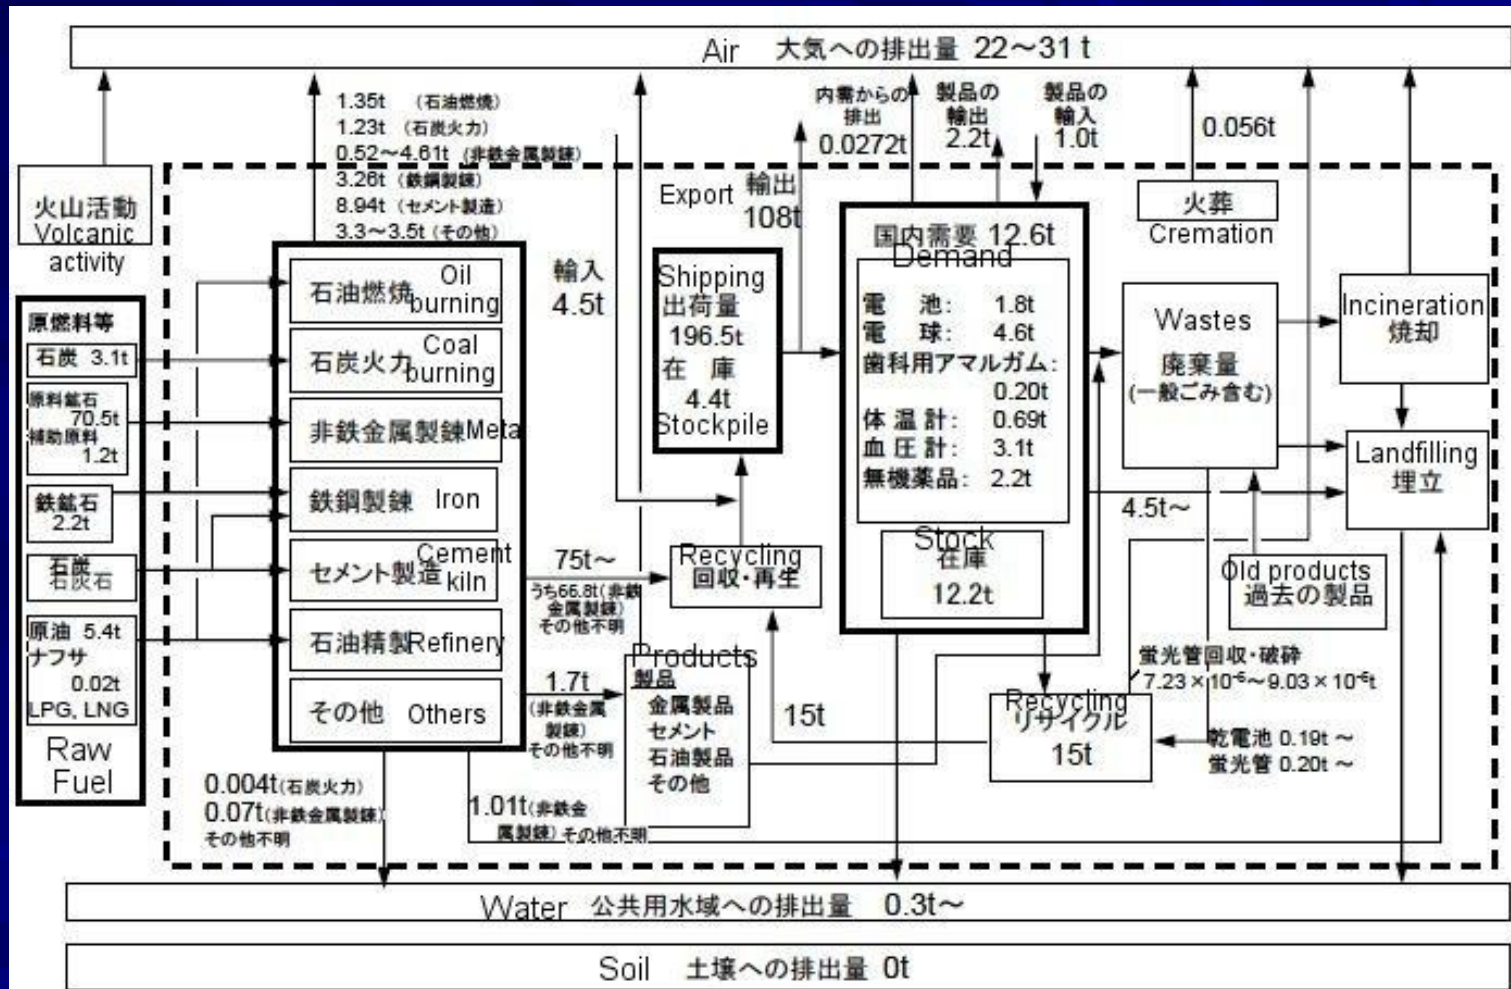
Air 大気への排出量 22～31 t

1.35t (石油燃焼)
1.23t (石炭火力)
0.52～4.61t (非鉄金属製錬)
3.26t (鉄鋼製錬)
8.94t (セメント製造)
3.3～3.5t (その他)

内需からの排出 0.0272t
製品の輸出 2.2t
製品の輸入 1.0t
0.056t

火山活動 Volcanic activity

Export 輸出 108t

国内需要 12.6t Demand
電池: 1.8t
電球: 4.6t
歯科用アマルガム: 0.20t
体温計: 0.69t
血圧計: 3.1t
無機薬品: 2.2t

火葬 Cremation

原燃料等
石炭 3.1t
原料鉱石 70.5t
補助原料 1.2t
鉄鉱石 2.2t
石炭 石灰石
原油 5.4t
ナフサ 0.02t
LPG, LNG
Raw Fuel

石油燃焼 Oil burning
石炭火力 Coal burning
非鉄金属製錬 Metal
鉄鋼製錬 Iron
セメント製造 Cement kiln
石油精製 Refinery
その他 Others

輸入 4.5t

Shipping 出荷量 196.5t
在庫 4.4t Stockpile

Wastes 廃棄量 (一般ごみ含む)

Incineration 焼却

Landfilling 埋立

4.5t～

75t～
うち66.8t(非鉄金属製錬) その他不明

Recycling 回収・再生

Stock 在庫 12.2t

Old products 過去の製品

1.7t
(非鉄金属製錬) その他不明

Products 製品
金属製品
セメント
石油製品
その他

15t

蛍光管回収・破砕
7.23×10$^{-6}$～9.03×10$^{-6}$t

Recycling リサイクル 15t

乾電池 0.19t ～
蛍光管 0.20t ～

0.004t(石炭火力)
0.07t(非鉄金属製錬)
その他不明

1.01t(非鉄金属製錬) その他不明

Water 公共用水域への排出量 0.3t～

Soil 土壌への排出量 0t